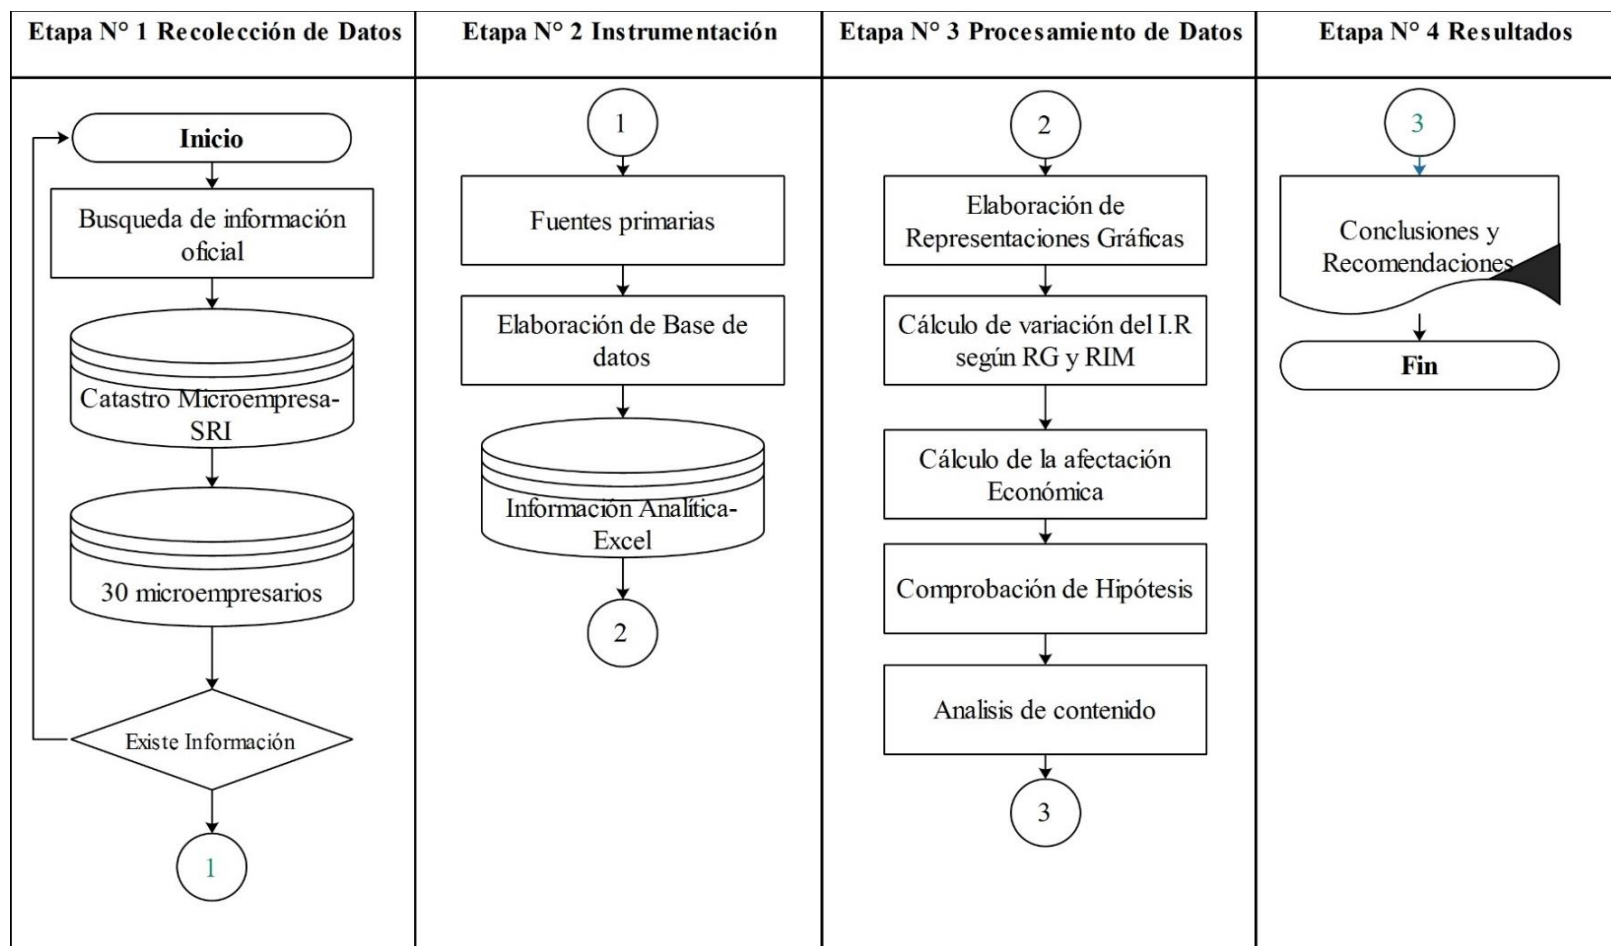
| Etapa N° 1 Recolección de Datos | Etapa N° 2 Instrumentación | Etapa N° 3 Procesamiento de Datos | Etapa N° 4 Resultados |
|---|---|---|---|
| Inicio | 1 | 2 | 3 |
| Busqueda de información oficial | Fuentes primarias | Elaboración de Representaciones Gráficas | Conclusiones y Recomendaciones |
| Catastro Microempresa-SRI | Elaboración de Base de datos | Cálculo de variación del I.R según RG y RIM | Fin |
| 30 microempresarios | Información Analítica-Excel | Cálculo de la afectación Económica | |
| Existe Información | 2 | Comprobación de Hipótesis | |
| 1 | | Analisis de contenido | |
| | | 3 | |